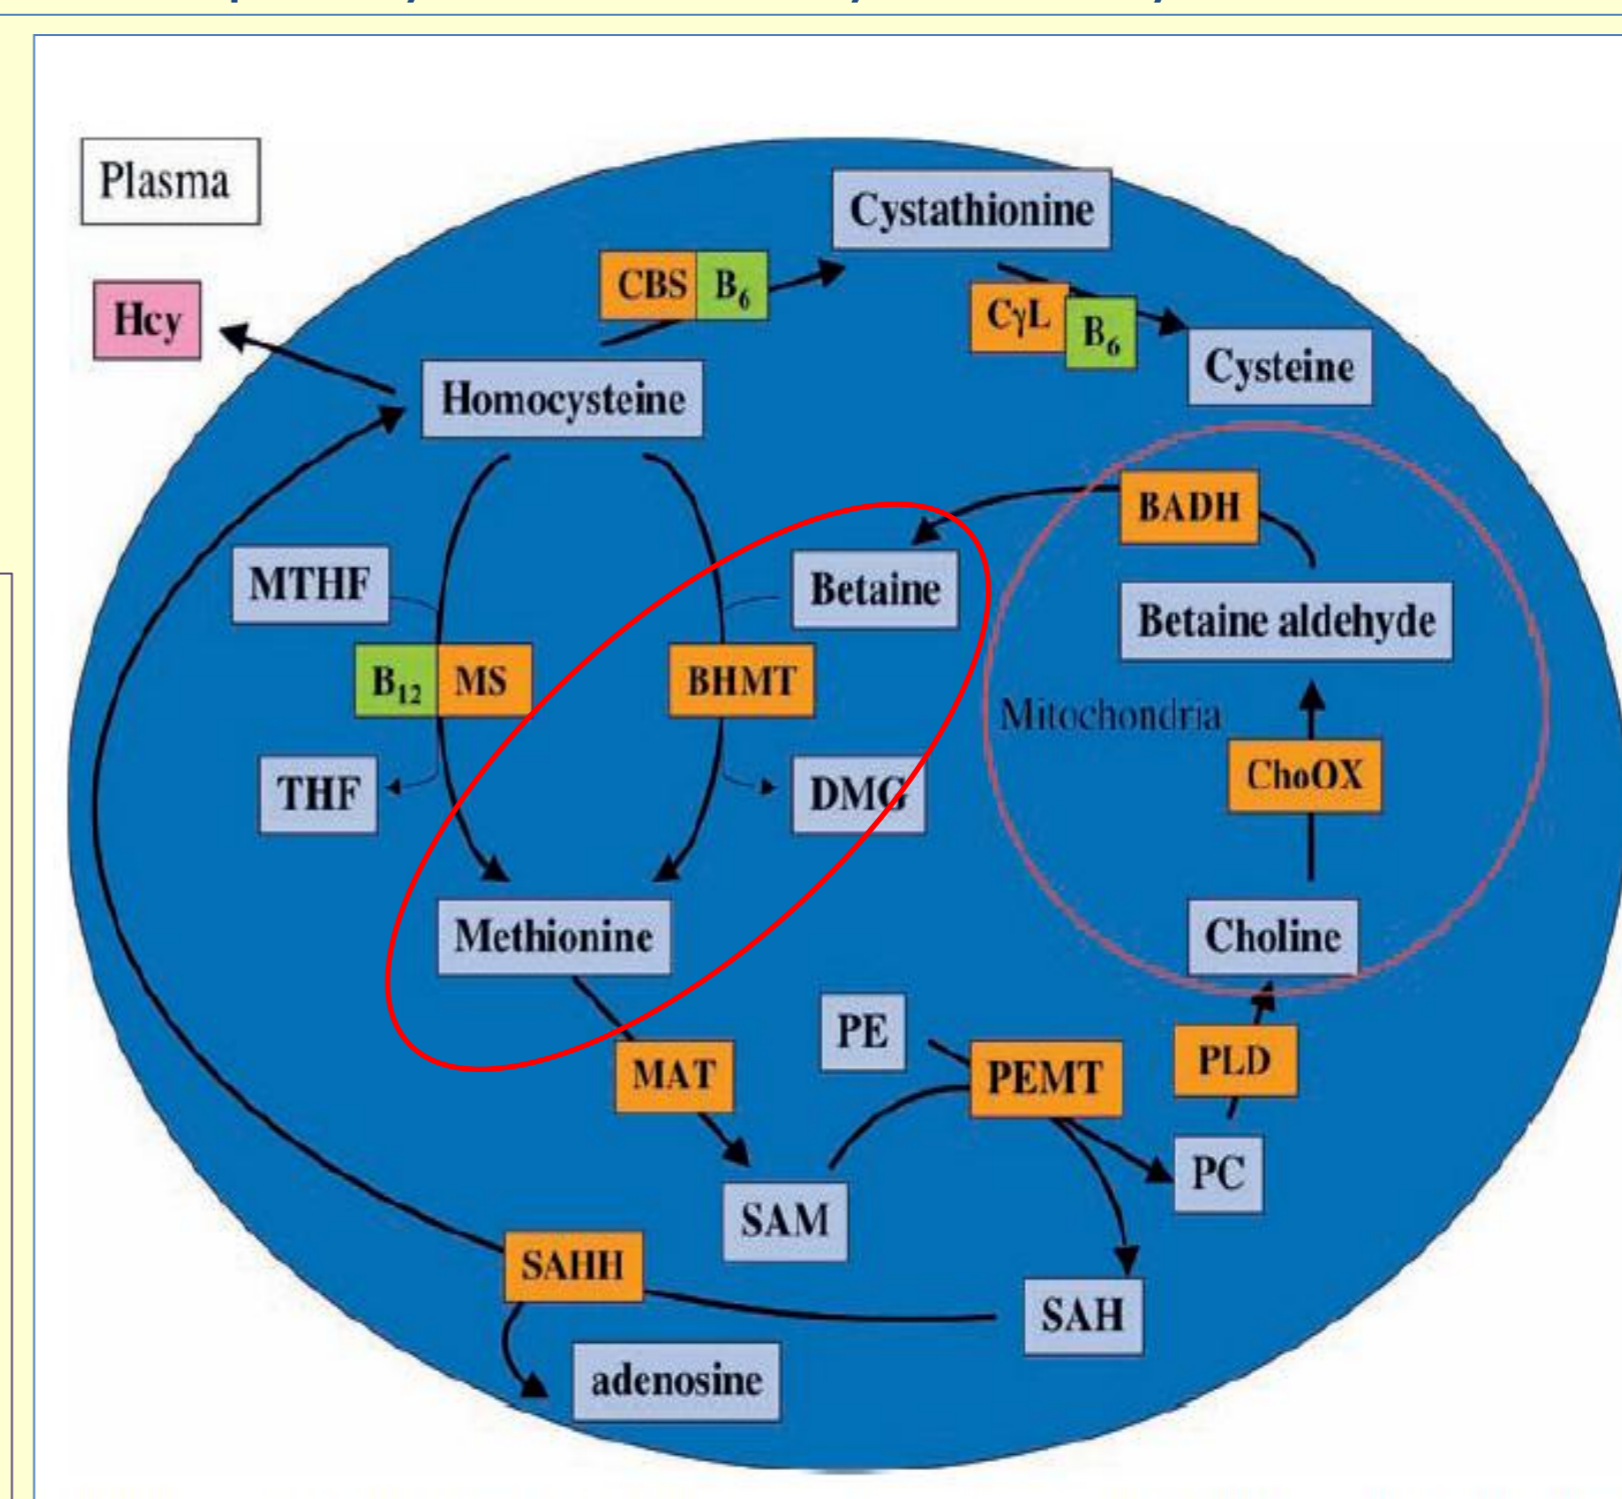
Plasma

Hcy

CBS $B_6$

Cystathionine

CγL $B_6$

Cysteine

Homocysteine

BADH

MTHF

Betaine

Betaine aldehyde

$B_{12}$ MS

BHMT

Mitochondria

THF

DMG

ChoOX

Methionine

Choline

PE

MAT

PEMT

PLD

PC

SAM

SAHH

SAH

adenosine